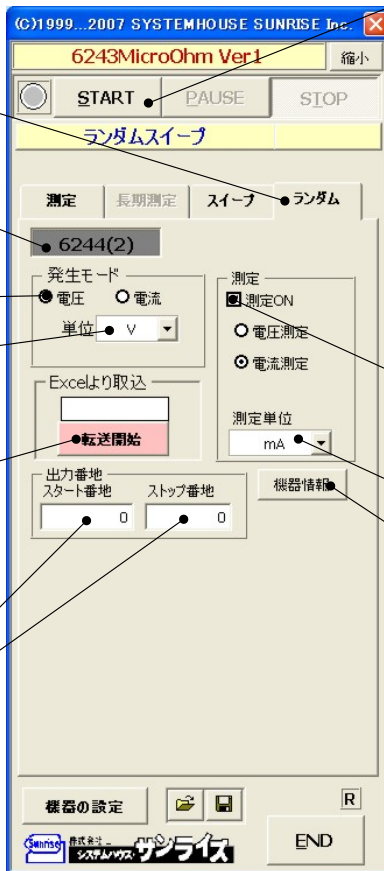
(C)1999...2007 SYSTEMHOUSE SUNRISE Inc.

6243MicroOhm Ver1

縮小

START

PAUSE

STOP

ランダムスイープ

測定

長期測定

スイープ

ランダム

6244(2)

発生モード

電圧

電流

単位

V

Excelより取込

転送開始

出力番地

スタート番地

0

ストップ番地

0

測定

測定ON

電圧測定

電流測定

測定単位

mA

機器情報

機器の設定

R

Sunrise 株式会社 システムハウス サンライズ

END